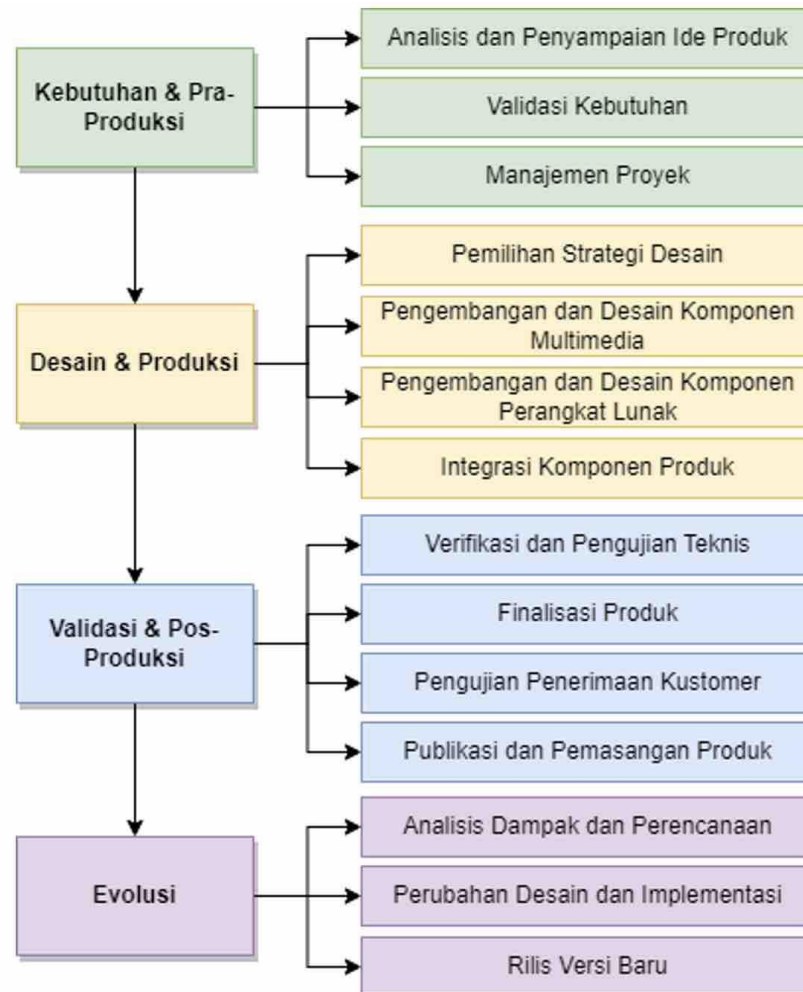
Kebutuhan & Pra-Produksi

Analisis dan Penyampaian Ide Produk

Validasi Kebutuhan

Manajemen Proyek

Desain & Produksi

Pemilihan Strategi Desain

Pengembangan dan Desain Komponen Multimedia

Pengembangan dan Desain Komponen Perangkat Lunak

Integrasi Komponen Produk

Validasi & Pos-Produksi

Verifikasi dan Pengujian Teknis

Finalisasi Produk

Pengujian Penerimaan Kustomer

Publikasi dan Pemasangan Produk

Evolusi

Analisis Dampak dan Perencanaan

Perubahan Desain dan Implementasi

Rilis Versi Baru